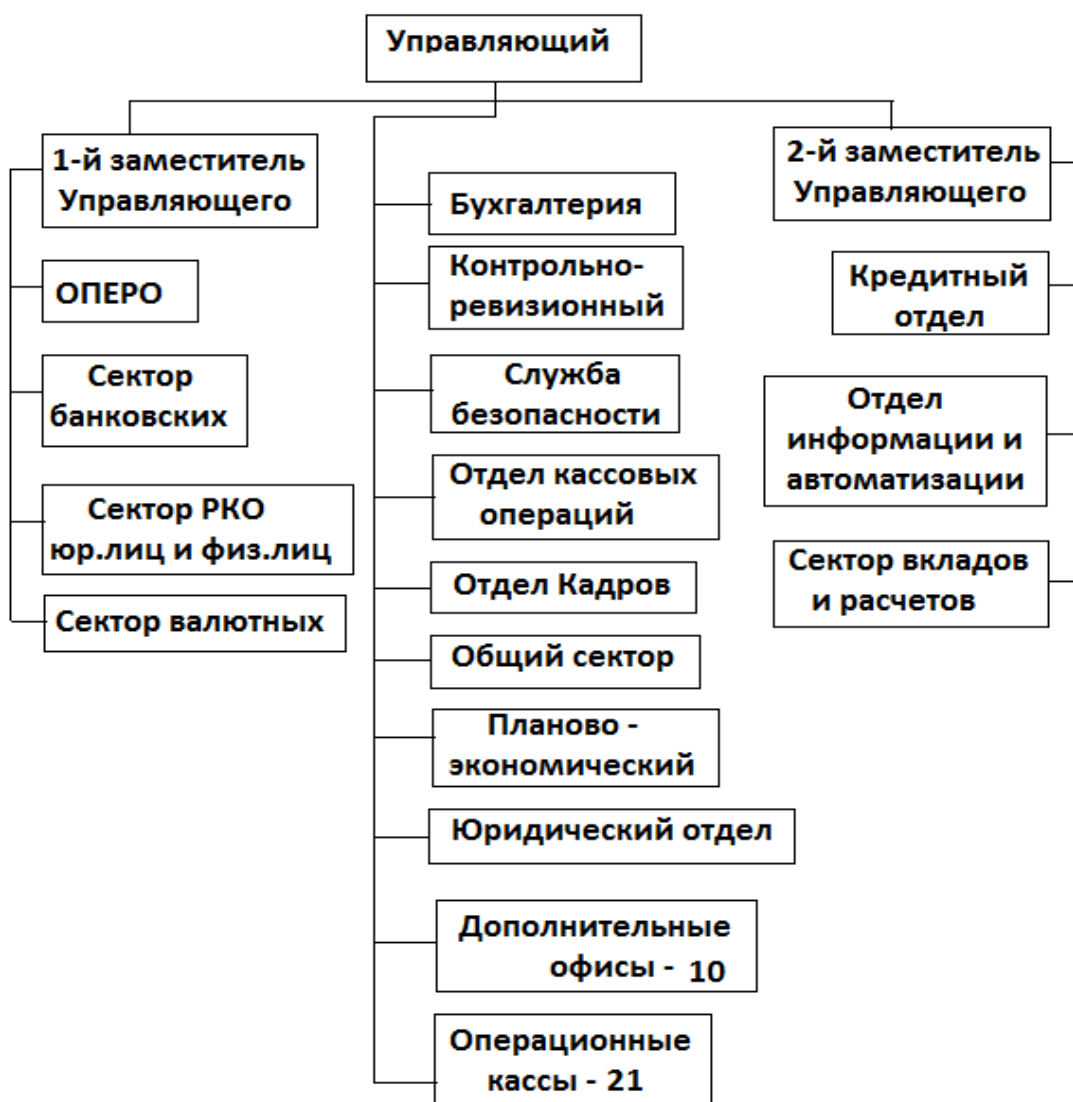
Управляющий

1-й заместитель Управляющего

ОПЕРО

Сектор банковских

Сектор РКО юр.лиц и физ.лиц

Сектор валютных

Бухгалтерия

Контрольно-ревизионный

Служба безопасности

Отдел кассовых операций

Отдел Кадров

Общий сектор

Планово - экономический

Юридический отдел

Дополнительные офисы - 10

Операционные кассы - 21

2-й заместитель Управляющего

Кредитный отдел

Отдел информации и автоматизации

Сектор вкладов и расчетов